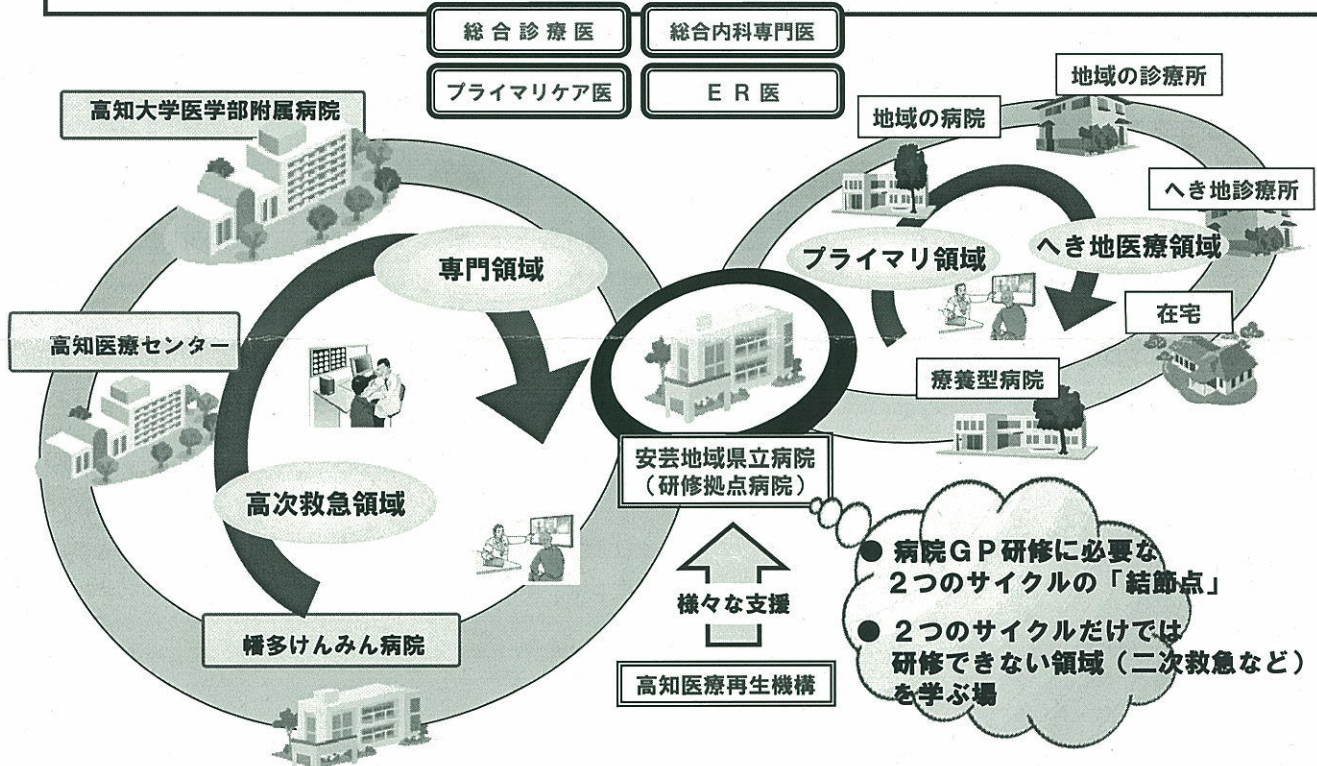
総合診療医

総合内科専門医

プライマリケア医

ＥＲ医

高知大学医学部附属病院

高知医療センター

幡多けんみん病院

専門領域

高次救急領域

地域の診療所

地域の病院

へき地診療所

プライマリ領域

へき地医療領域

在宅

療養型病院

安芸地域県立病院
（研修拠点病院）

様々な支援

高知医療再生機構

● 病院ＧＰ研修に必要な２つのサイクルの「結節点」

● ２つのサイクルだけでは研修できない領域（二次救急など）を学ぶ場